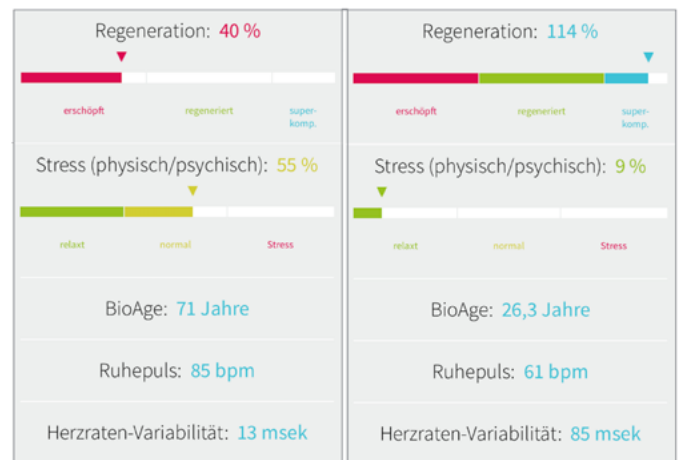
Regeneration: 40 %

erschöpft regeneriert superkomp.

Stress (physisch/psychisch): 55 %

relaxt normal Stress

BioAge: 71 Jahre

Ruhepuls: 85 bpm

Herzraten-Variabilität: 13 msek

Regeneration: 114 %

erschöpft regeneriert superkomp.

Stress (physisch/psychisch): 9 %

relaxt normal Stress

BioAge: 26,3 Jahre

Ruhepuls: 61 bpm

Herzraten-Variabilität: 85 msek